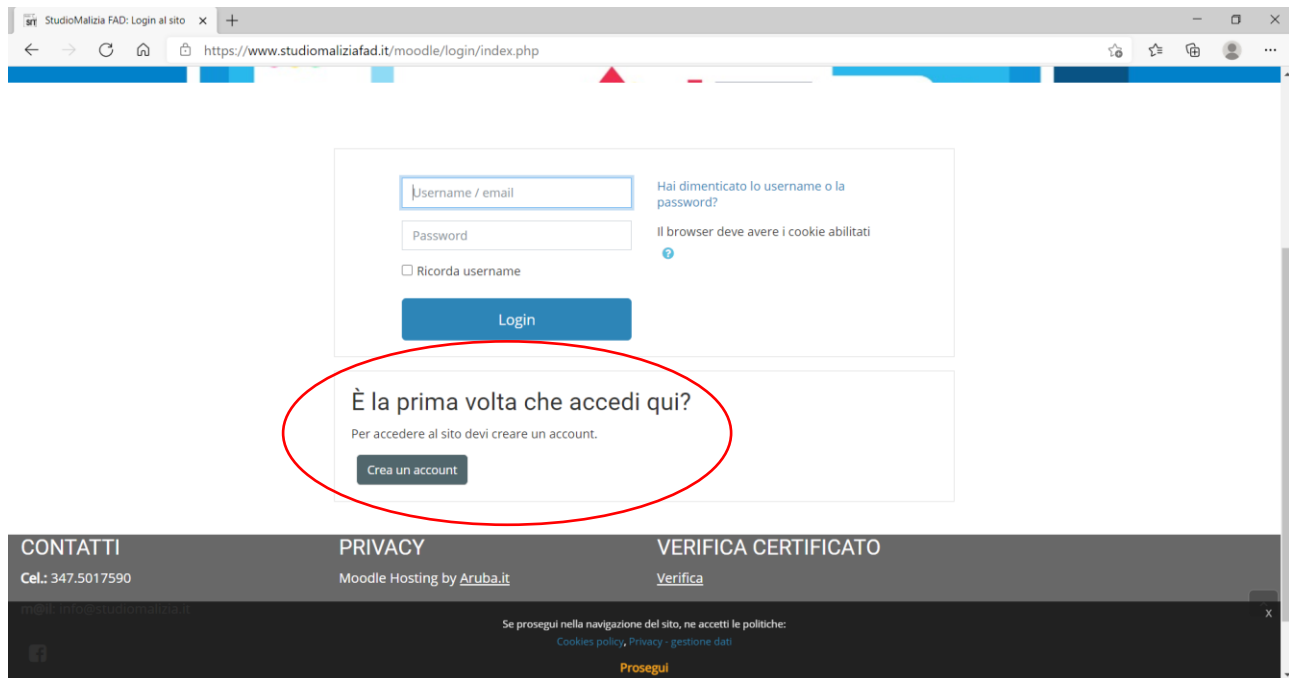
StudioMalizia FAD: Login al sito ×

https://www.studiomaliziafad.it/moodle/login/index.php

Username / email

Password

Ricorda username

Login

Hai dimenticato lo username o la password?

Il browser deve avere i cookie abilitati

È la prima volta che accedi qui?

Per accedere al sito devi creare un account.

Crea un account

CONTATTI

Cel.: 347.5017590

m@il: info@studiomalizia.it

PRIVACY

Moodle Hosting by Aruba.it

VERIFICA CERTIFICATO

Verifica

Se prosegui nella navigazione del sito, ne accetti le politiche:

Cookies policy, Privacy - gestione dati

Prosegui

x